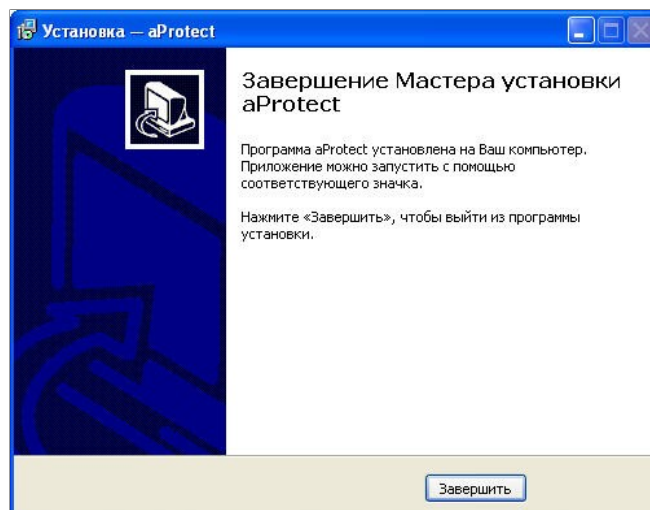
Установка — aProtect

Завершение Мастера установки aProtect

Программа aProtect установлена на Ваш компьютер. Приложение можно запустить с помощью соответствующего значка.

Нажмите «Завершить», чтобы выйти из программы установки.

Завершить